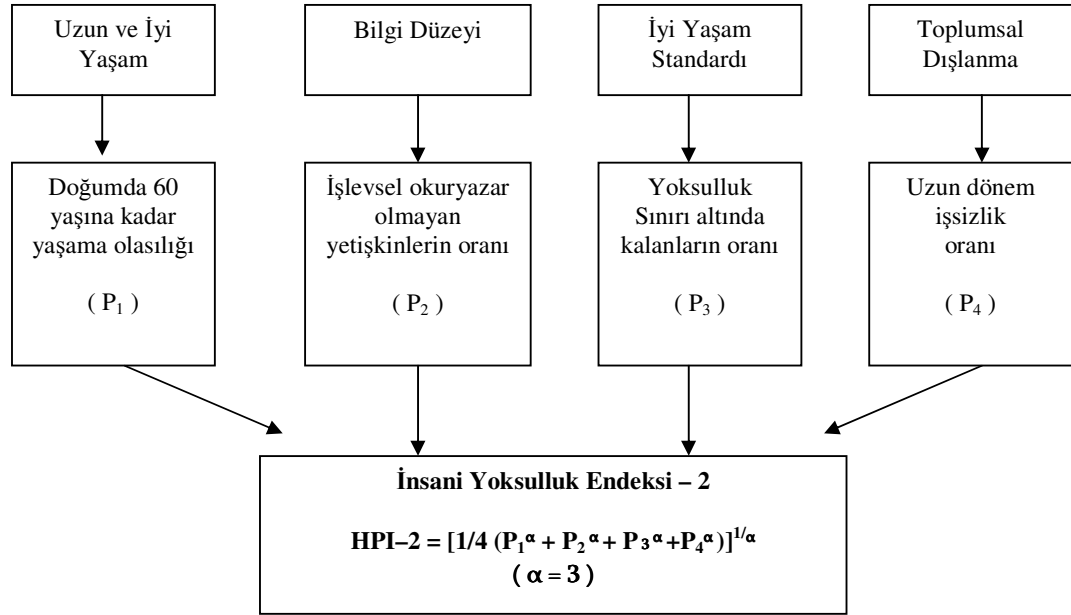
Uzun ve İyi Yaşam

Bilgi Düzeyi

İyi Yaşam Standardı

Toplumsal Dışlanma

Doğumda 60 yaşına kadar yaşama olasılığı

( $P_1$ )

İşlevsel okuryazar olmayan yetişkinlerin oranı

( $P_2$ )

Yoksulluk Sınırı altında kalanların oranı

( $P_3$ )

Uzun dönem işsizlik oranı

( $P_4$ )

İnsani Yoksulluk Endeksi – 2

HPI–2 = $[1/4\ (P_1^{\alpha} + P_2^{\alpha} + P_3^{\alpha} + P_4^{\alpha})]^{1/\alpha}$

( $\alpha = 3$ )